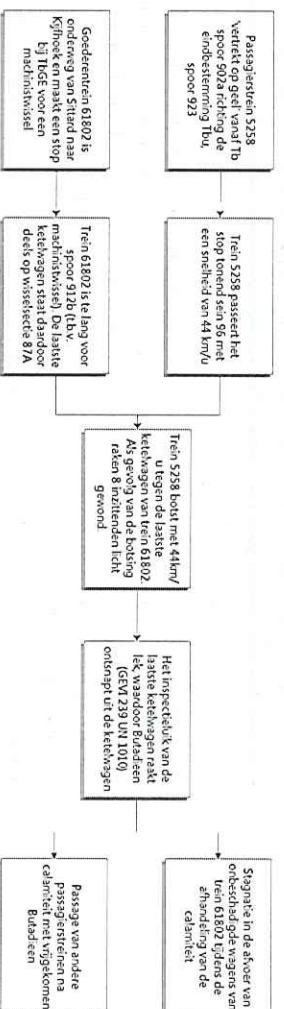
Passagierstrein 5258 vertrekt op geel vanaf Tb spoor 902a richting de eindbestemming Tbu, spoor 923

Goederentrein 61802 is onderweg van Sittard naar Kijfhoek en maakt een stop bij TbGE voor een machinistswissel

Trein 5258 passeert het stop tonend sein 96 met een snelheid van 44 km/u

Trein 61802 is te lang voor spoor 912b (t.b.v. machinistswissel). De laatste ketelwagen staat daardoor deels op wisselsectie 87A

Trein 5258 botst met 44km/u tegen de laatste ketelwagen van trein 61802. Als gevolg van de botsing raken 8 inzittenden licht gewond

Het inspectieluik van de laatste ketelwagen raakt lek waardoor Butadieen (GEVI 239 UN 1010) ontsnapt uit de ketelwagen

Stagnatie in de afvoer van onbeschadigde wagens van trein 61802 tijdens de afhandeling van de calamiteit

Passage van andere passagierstreinen na calamiteit met vrijgekomen Butadieen